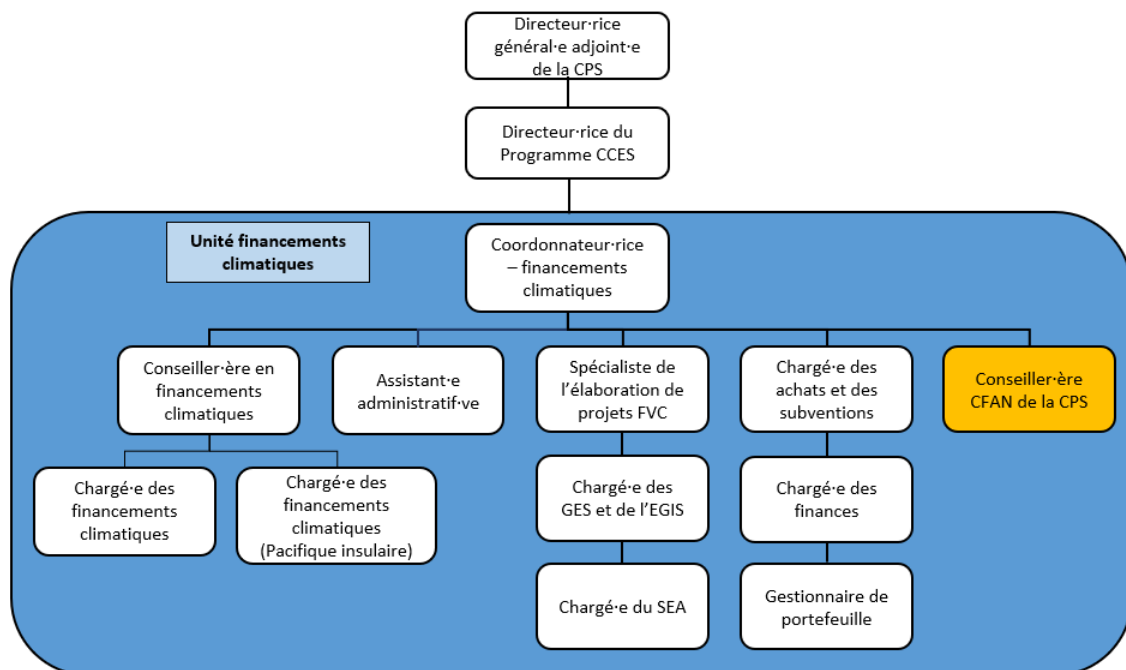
Directeur·rice général·e adjoint·e de la CPS

Directeur·rice du Programme CCES

Unité financements climatiques

Coordonnateur·rice – financements climatiques

Conseiller·ère en financements climatiques

Assistant·e administratif·ve

Spécialiste de l'élaboration de projets FVC

Chargé·e des achats et des subventions

Conseiller·ère CFAN de la CPS

Chargé·e des financements climatiques

Chargé·e des financements climatiques (Pacifique insulaire)

Chargé·e des GES et de l'EGIS

Chargé·e des finances

Chargé·e du SEA

Gestionnaire de portefeuille